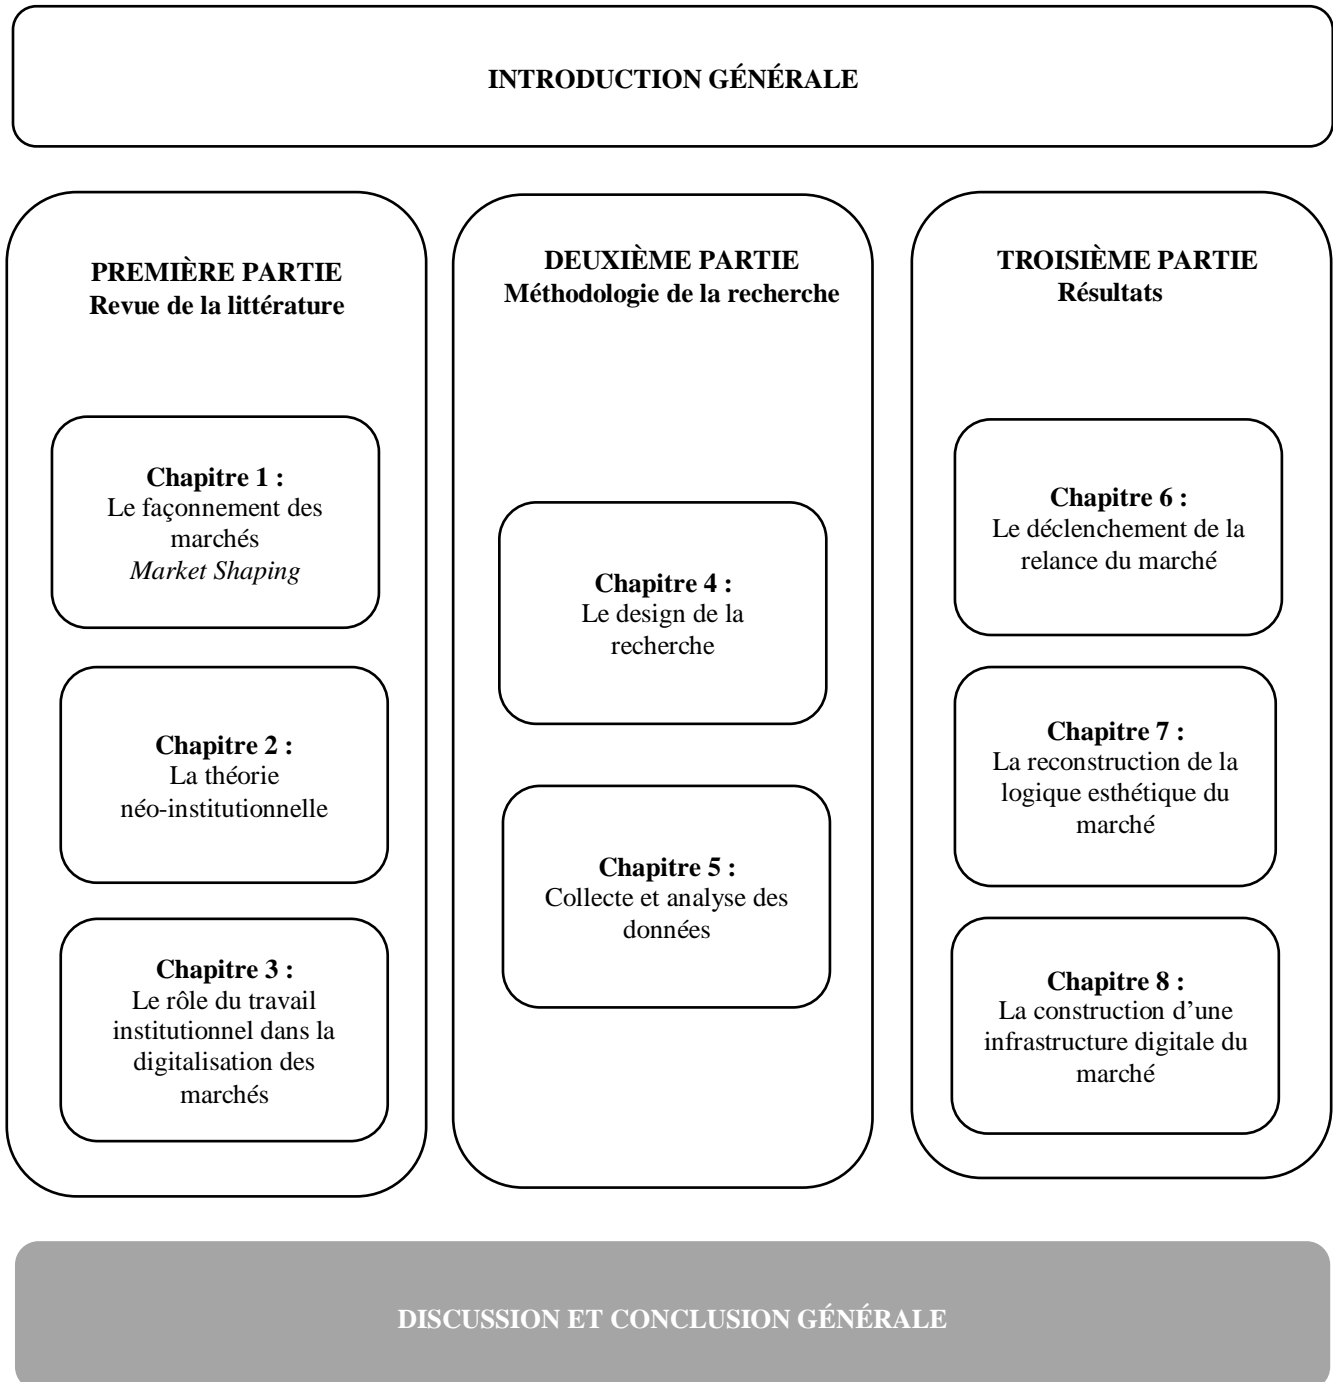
INTRODUCTION GÉNÉRALE

PREMIÈRE PARTIE
Revue de la littérature

Chapitre 1 :
Le façonnement des marchés
Market Shaping

Chapitre 2 :
La théorie néo-institutionnelle

Chapitre 3 :
Le rôle du travail institutionnel dans la digitalisation des marchés

DEUXIÈME PARTIE
Méthodologie de la recherche

Chapitre 4 :
Le design de la recherche

Chapitre 5 :
Collecte et analyse des données

TROISIÈME PARTIE
Résultats

Chapitre 6 :
Le déclenchement de la relance du marché

Chapitre 7 :
La reconstruction de la logique esthétique du marché

Chapitre 8 :
La construction d'une infrastructure digitale du marché

DISCUSSION ET CONCLUSION GÉNÉRALE